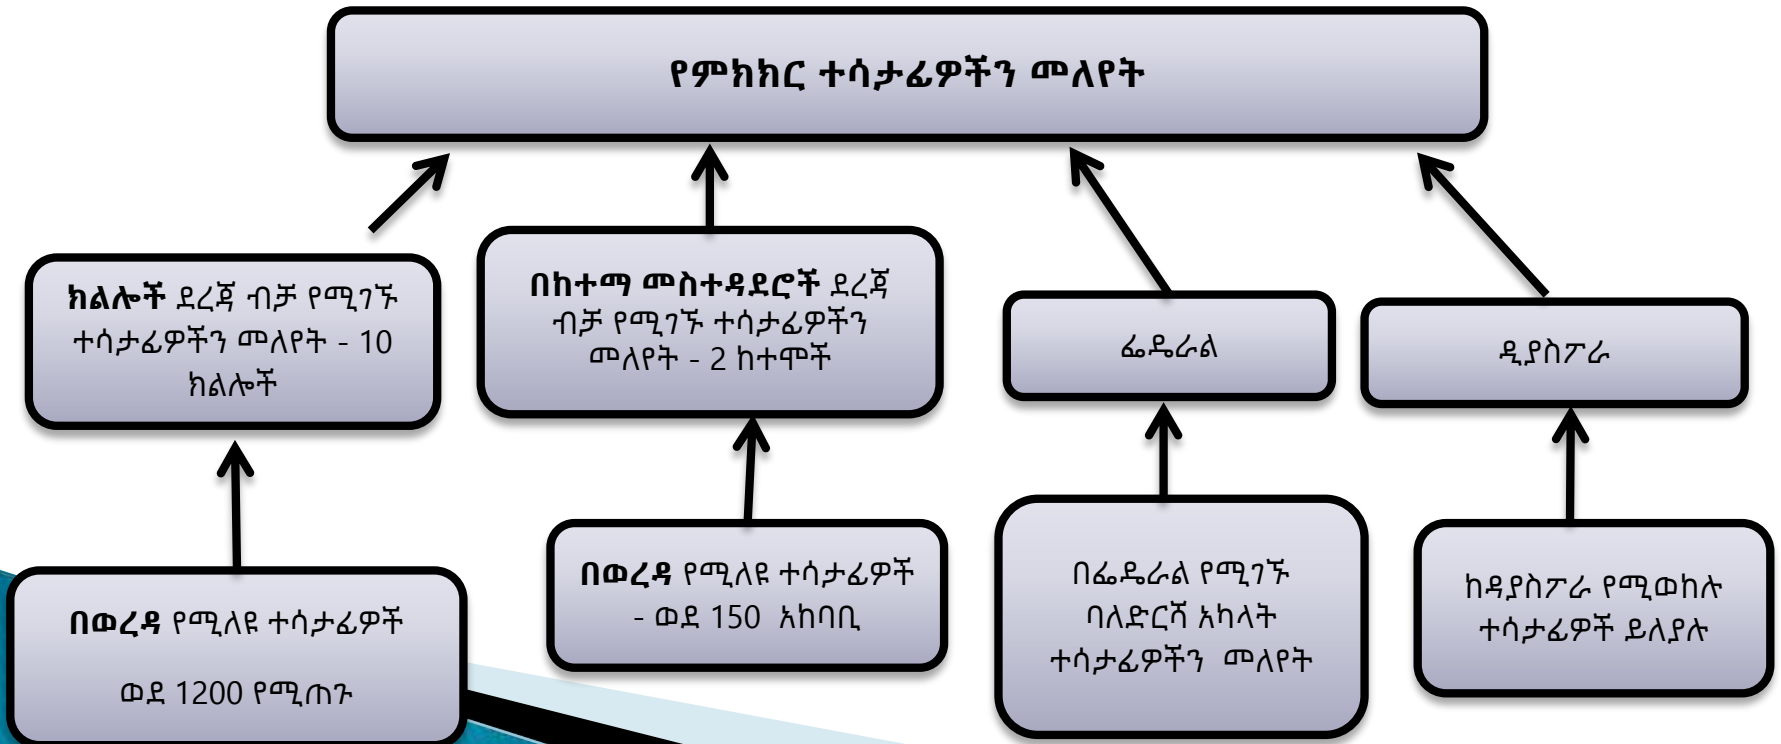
የምክክር ተሳታፊዎችን መለየት

ክልሎች ደረጃ ብቻ የሚገኙ ተሳታፊዎችን መለየት - 10 ክልሎች

በከተማ መስተዳደሮች ደረጃ ብቻ የሚገኙ ተሳታፊዎችን መለየት - 2 ከተሞች

ፌዴራል

ዲያስፖራ

በወረዳ የሚለዩ ተሳታፊዎች

ወደ 1200 የሚጠጉ

በወረዳ የሚለዩ ተሳታፊዎች - ወደ 150 አከባቢ

በፌዴራል የሚገኙ ባለድርሻ አካላት ተሳታፊዎችን መለየት

ከዳያስፖራ የሚወከሉ ተሳታፊዎች ይለያሉ